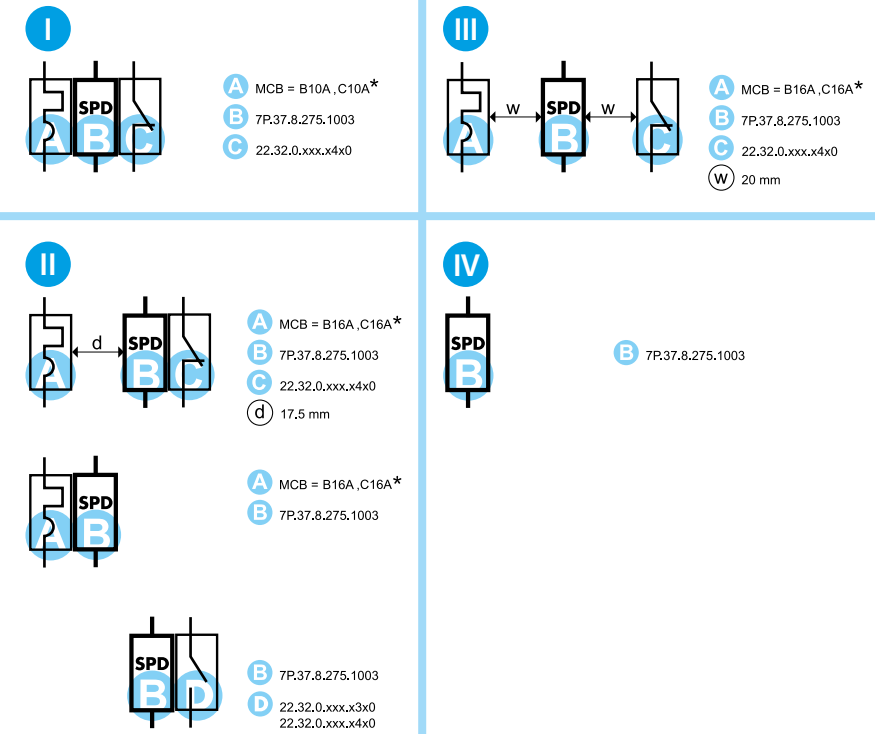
I

SPD
A B C

A MCB = B10A ,C10A*
B 7P.37.8.275.1003
C 22.32.0.xxx.x4x0

III

w w
SPD
A B C

A MCB = B16A ,C16A*
B 7P.37.8.275.1003
C 22.32.0.xxx.x4x0
w 20 mm

II

d
SPD
A B C

A MCB = B16A ,C16A*
B 7P.37.8.275.1003
C 22.32.0.xxx.x4x0
d 17.5 mm

SPD
A B

A MCB = B16A ,C16A*
B 7P.37.8.275.1003

SPD
B D

B 7P.37.8.275.1003
D 22.32.0.xxx.x3x0
22.32.0.xxx.x4x0

IV

SPD
B

B 7P.37.8.275.1003